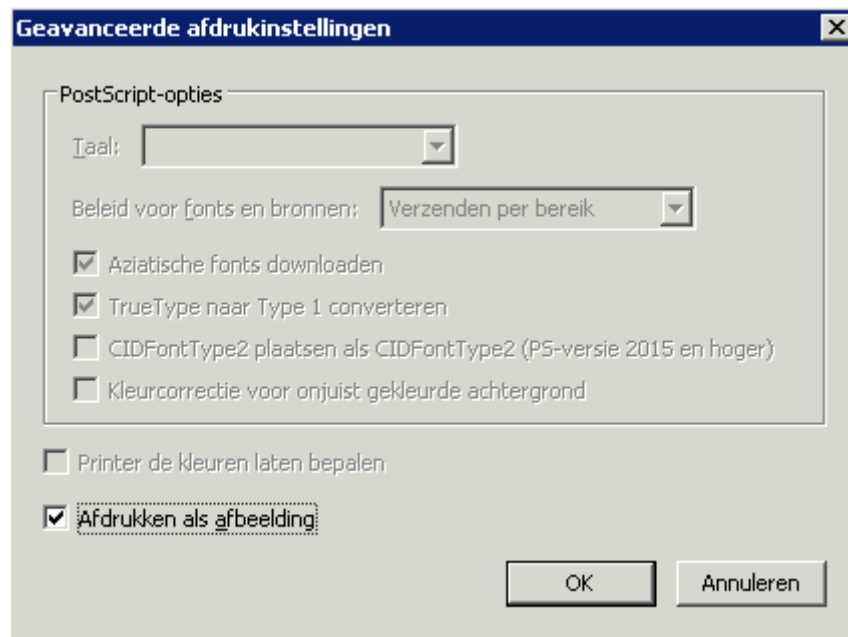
Geavanceerde afdrukinstellingen

PostScript-opties

Taal:

Beleid voor fonts en bronnen: Verzenden per bereik

Aziatische fonts downloaden

TrueType naar Type 1 converteren

CIDFontType2 plaatsen als CIDFontType2 (PS-versie 2015 en hoger)

Kleurcorrectie voor onjuist gekleurde achtergrond

Printer de kleuren laten bepalen

Afdrukken als afbeelding

OK

Annuleren